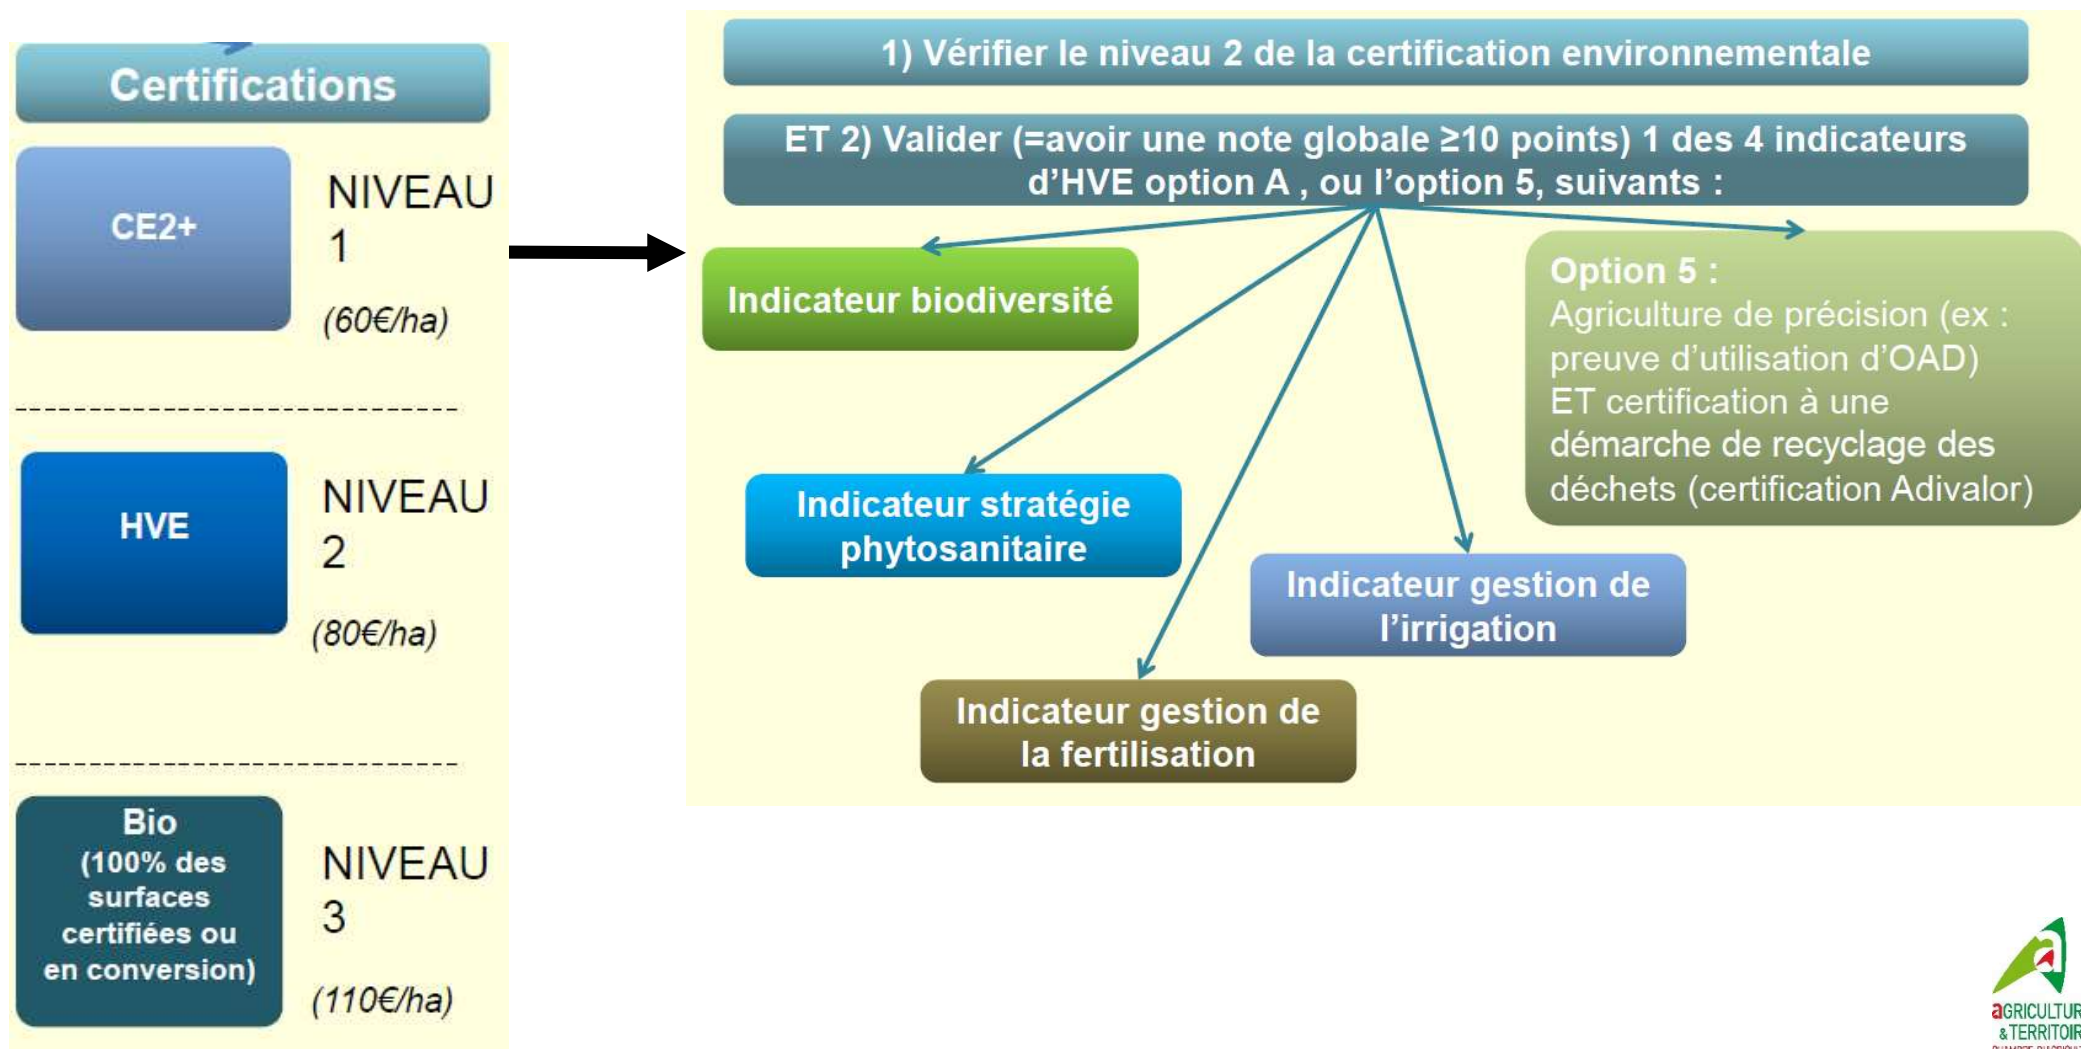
Certifications

CE2+

NIVEAU 1

(60€/ha)

HVE

NIVEAU 2

(80€/ha)

Bio (100% des surfaces certifiées ou en conversion)

NIVEAU 3

(110€/ha)

1) Vérifier le niveau 2 de la certification environnementale

ET 2) Valider (=avoir une note globale ≥10 points) 1 des 4 indicateurs d'HVE option A , ou l'option 5, suivants :

Indicateur biodiversité

Option 5 :
Agriculture de précision (ex : preuve d'utilisation d'OAD) ET certification à une démarche de recyclage des déchets (certification Adivalor)

Indicateur stratégie phytosanitaire

Indicateur gestion de l'irrigation

Indicateur gestion de la fertilisation

aGRICULTUR
& TERRITOIR